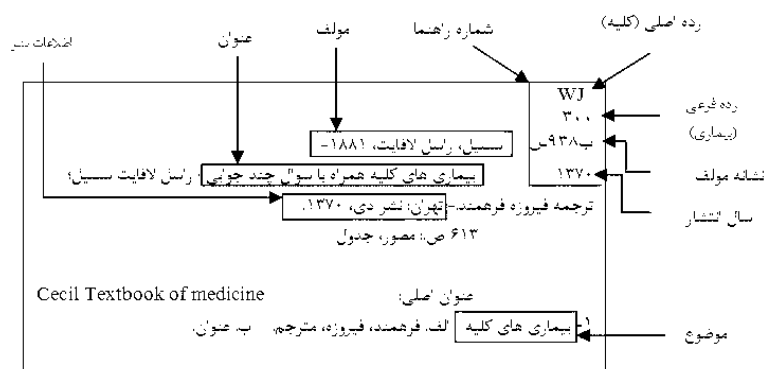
اطلاعات نشر
عنوان
مولف
شماره راهنما
رده اصلی (کلیه)

WJ
۳۰۰
ب۹۳۸س
۱۳۷۰

رده فرعی (بیماری)
نشانه مولف
سال انتشار

سسیل، راسل لافایت، ۱۸۸۱-
بیماری های کلیه همراه با سوال چند جوابی/ راسل لافایت سسیل؛ ترجمه فیروزه فرهمند.- تهران: نشر دی، ۱۳۷۰.
۶۱۳ ص.: مصور، جدول

عنوان اصلی: Cecil Textbook of medicine
۱. بیماری های کلیه الف. فرهمند، فیروزه، مترجم. ب. عنوان.

موضوع